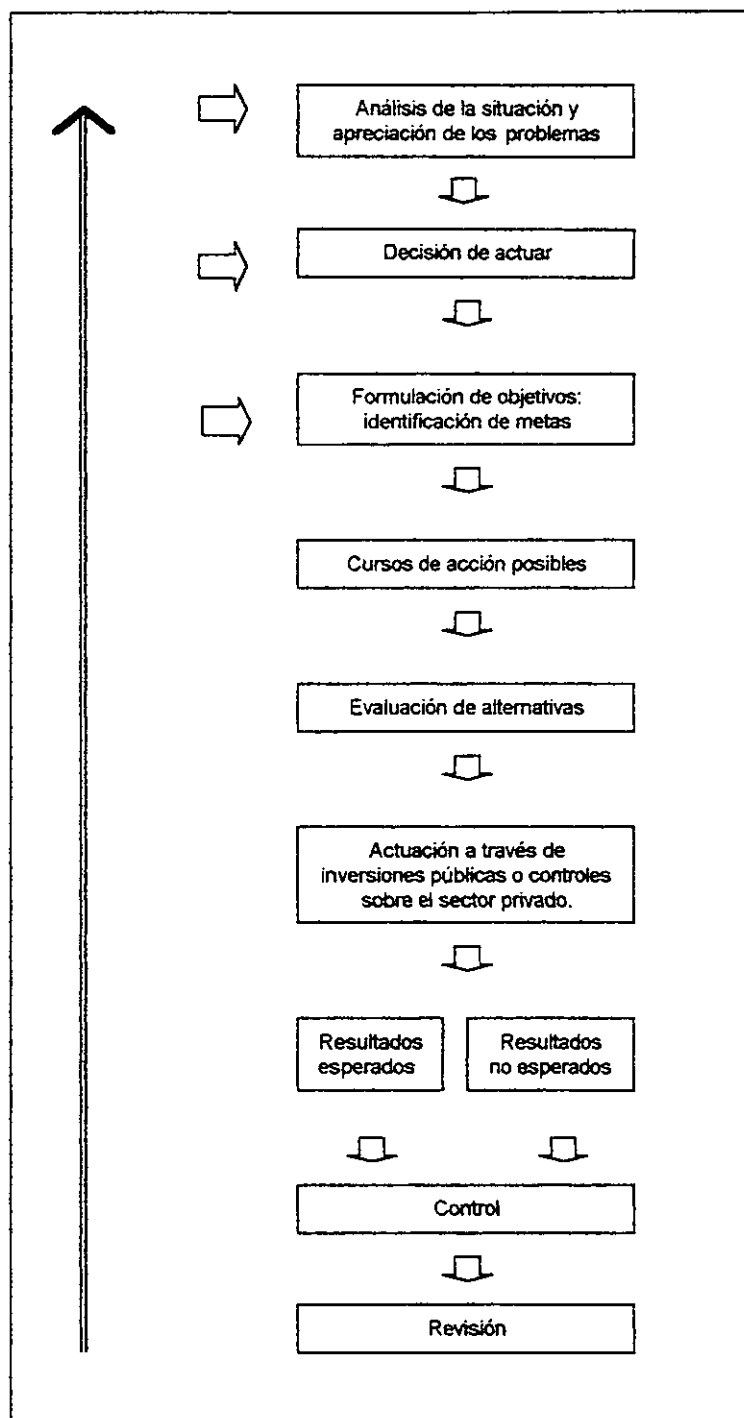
Análisis de la situación y apreciación de los problemas

Decisión de actuar

Formulación de objetivos: identificación de metas

Cursos de acción posibles

Evaluación de alternativas

Actuación a través de inversiones públicas o controles sobre el sector privado.

Resultados esperados

Resultados no esperados

Control

Revisión